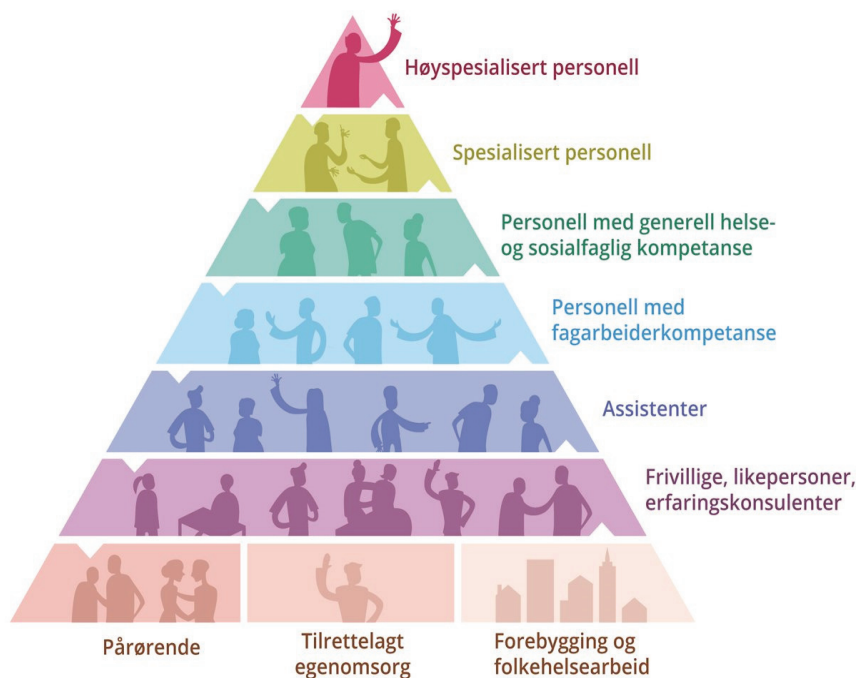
Høyspesialisert personell

Spesialisert personell

Personell med generell helse- og sosialfaglig kompetanse

Personell med fagarbeiderkompetanse

Assistenter

Frivillige, likepersoner, erfaringskonsulenter

Pårørende

Tilrettelagt egenomsorg

Forebygging og folkehelsearbeid